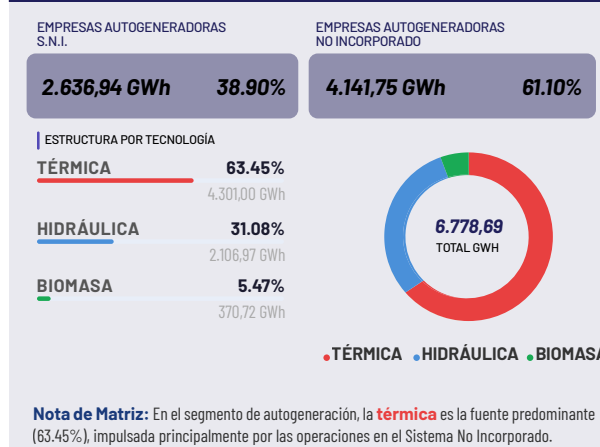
EMPRESAS AUTOGENERADORAS S.N.I.

2.636,94 GWh 38.90%

EMPRESAS AUTOGENERADORAS NO INCORPORADO

4.141,75 GWh 61.10%

ESTRUCTURA POR TECNOLOGÍA

TÉRMICA 63.45%
4.301,00 GWh

HIDRÁULICA 31.08%
2.106,97 GWh

BIOMASA 5.47%
370,72 GWh

6.778,69
TOTAL GWH

TÉRMICA HIDRÁULICA BIOMASA

Nota de Matriz: En el segmento de autogeneración, la térmica es la fuente predominante (63.45%), impulsada principalmente por las operaciones en el Sistema No Incorporado.